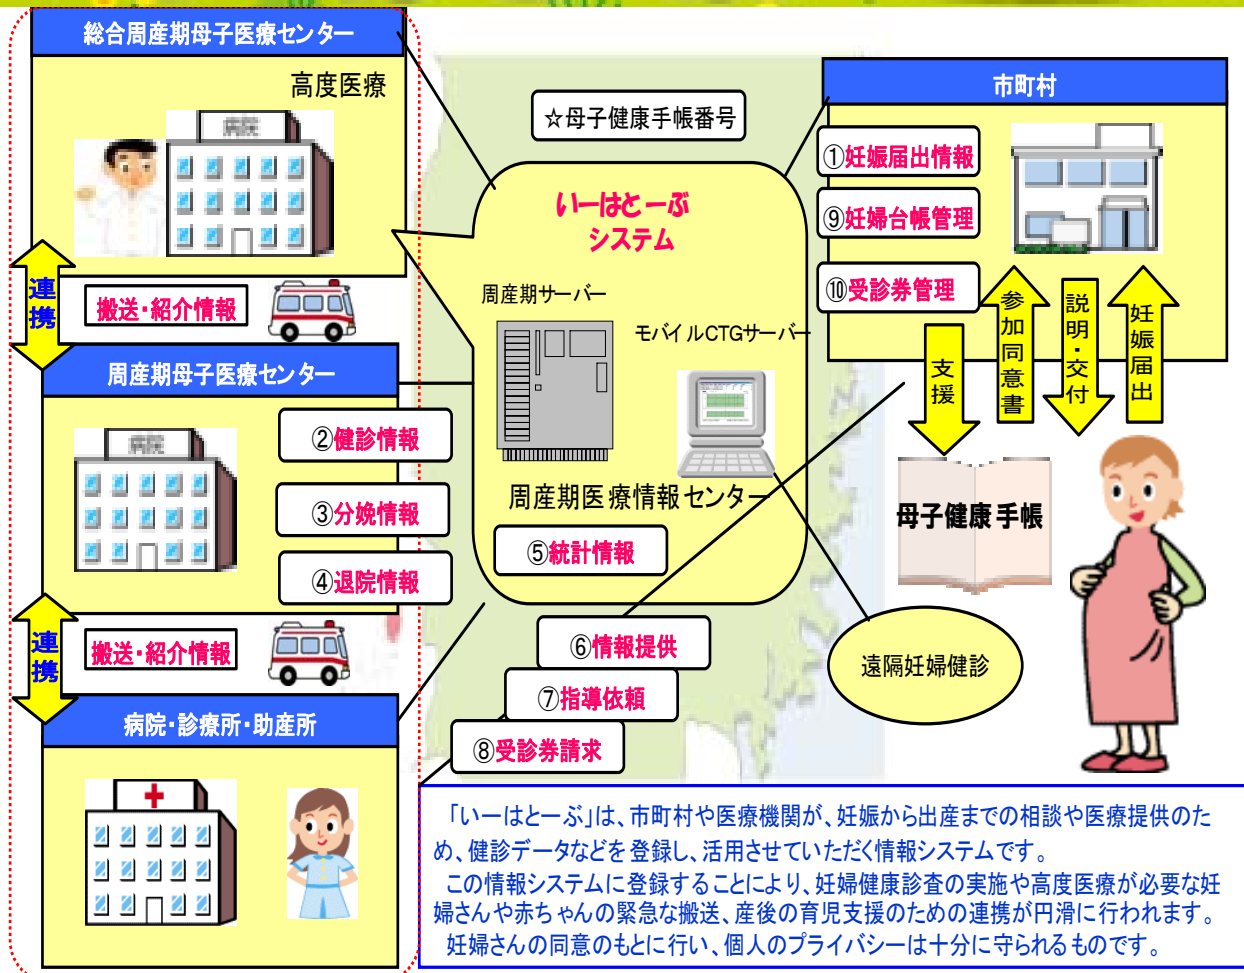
総合周産期母子医療センター

高度医療

病院

連携

搬送・紹介情報

周産期母子医療センター

病院

②健診情報

③分娩情報

④退院情報

連携

搬送・紹介情報

病院・診療所・助産所

☆母子健康手帳番号

いーはとーぶ
システム

周産期サーバー

モバイルCTGサーバー

周産期医療情報センター

⑤統計情報

⑥情報提供

⑦指導依頼

⑧受診券請求

市町村

①妊娠届出情報

⑨妊婦台帳管理

⑩受診券管理

参加同意書

説明・交付

妊娠届出

支援

母子健康手帳

遠隔妊婦健診

「いーはとーぶ」は、市町村や医療機関が、妊娠から出産までの相談や医療提供のため、健診データなどを登録し、活用させていただく情報システムです。
この情報システムに登録することにより、妊婦健康診査の実施や高度医療が必要な妊婦さんや赤ちゃんの緊急な搬送、産後の育児支援のための連携が円滑に行われます。
妊婦さんの同意のもとに行い、個人のプライバシーは十分に守られるものです。